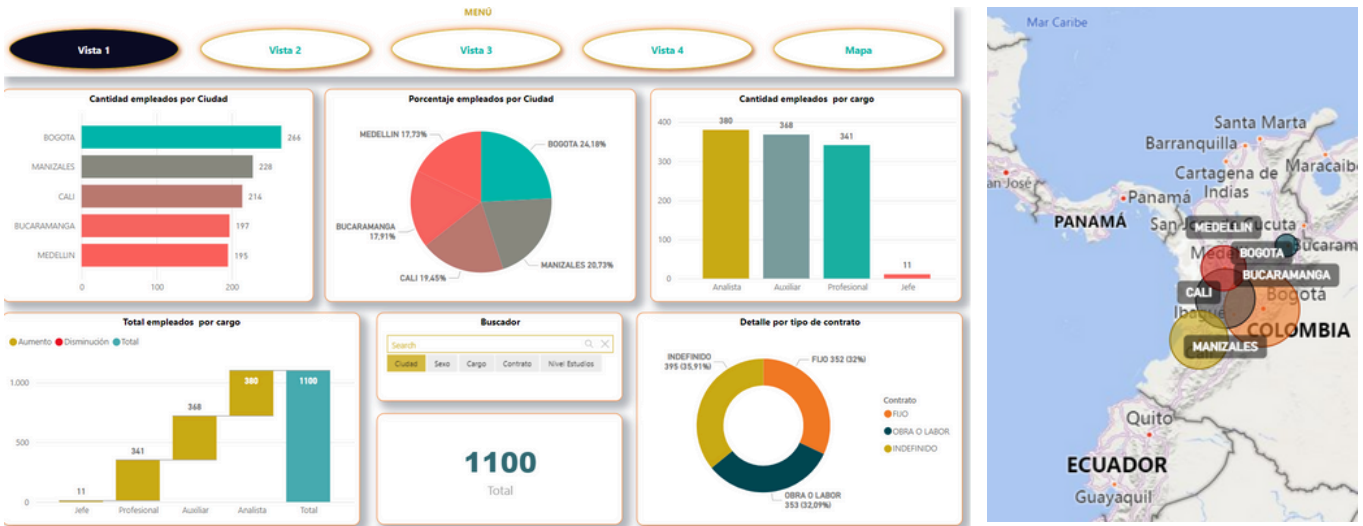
MENÚ

Vista 1 | Vista 2 | Vista 3 | Vista 4 | Mapa

Cantidad empleados por Ciudad

BOGOTA 266
MANIZALES 228
CALI 214
BUCARAMANGA 197
MEDELLIN 195
0 100 200

Porcentaje empleados por Ciudad

MEDELLIN 17,73%
BOGOTA 24,18%
BUCARAMANGA 17,91%
CALI 19,45%
MANIZALES 20,73%

Cantidad empleados por cargo

400
300
200
100
0
380 Analista
368 Auxiliar
341 Profesional
11 Jefe

Total empleados por cargo

Aumento Disminución Total

1,000
500
0
11 Jefe
341 Profesional
368 Auxiliar
380 Analista
1100 Total

Buscador

Search

Ciudad | Sexo | Cargo | Contrato | Nivel Estudios

1100
Total

Detalle por tipo de contrato

INDEFINIDO 395 (35,91%)
FIJO 352 (32%)
OBRA O LABOR 353 (32,09%)

Contrato
FIJO
OBRA O LABOR
INDEFINIDO

Mar Caribe
Santa Marta
Barranquilla
Maracaibo
Cartagena de Indias
an José
Panamá
PANAMÁ
San
Cucuta
MEDELLIN
BOGOTA
Bucaram
Mede
BUCARAMANGA
CALI
Bogotá
Ibague
COLOMBIA
MANIZALES
Cali
Quito
ECUADOR
Guayaquil